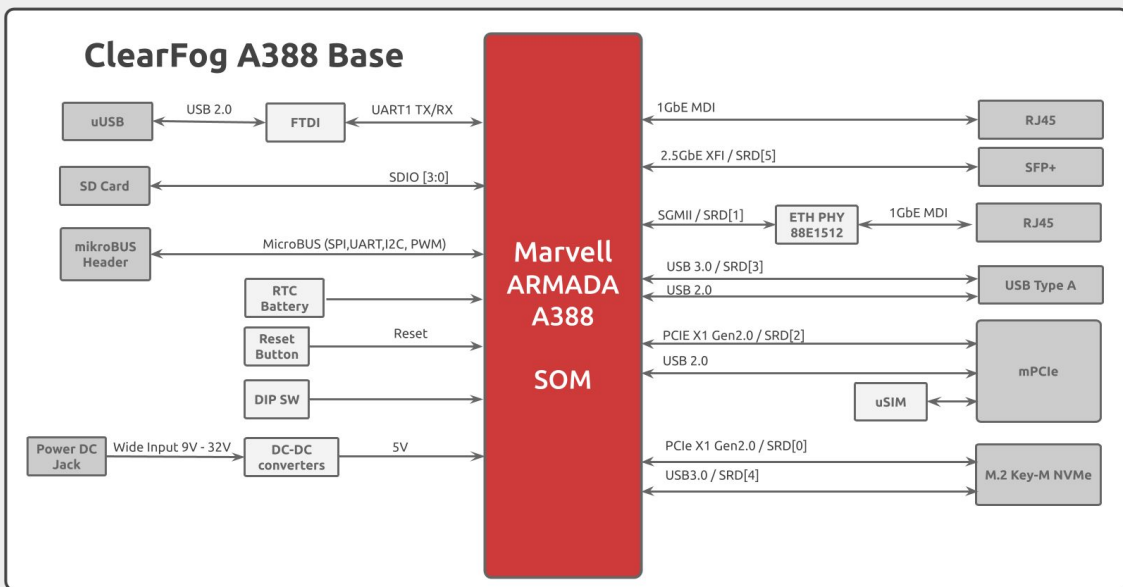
ClearFog A388 Base

uUSB
USB 2.0
FTDI
UART1 TX/RX
SD Card
SDIO [3:0]
mikroBUS Header
MicroBUS (SPI,UART,I2C, PWM)
RTC Battery
Reset Button
Reset
DIP SW
Power DC Jack
Wide Input 9V - 32V
DC-DC converters
5V

Marvell ARMADA A388

SOM

1GbE MDI
RJ45
2.5GbE XFI / SRD[5]
SFP+
SGMII / SRD[1]
ETH PHY 88E1512
1GbE MDI
RJ45
USB 3.0 / SRD[3]
USB 2.0
USB Type A
PCIE X1 Gen2.0 / SRD[2]
USB 2.0
mPCIe
uSIM
PCIe X1 Gen2.0 / SRD[0]
USB3.0 / SRD[4]
M.2 Key-M NVMe